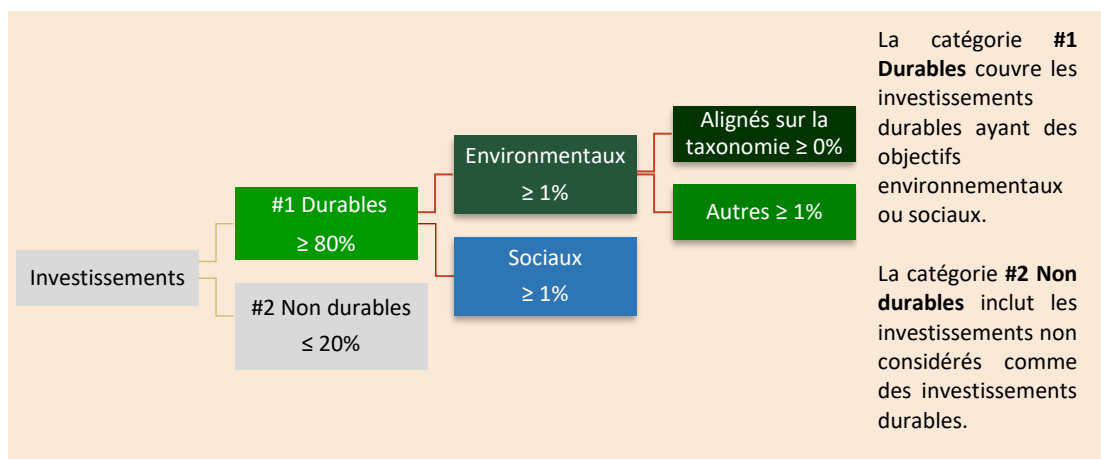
Investissements

#1 Durables
≥ 80%

#2 Non durables
≤ 20%

Environmentaux
≥ 1%

Sociaux
≥ 1%

Alignés sur la taxonomie ≥ 0%

Autres ≥ 1%

La catégorie **#1 Durables** couvre les investissements durables ayant des objectifs environnementaux ou sociaux.

La catégorie **#2 Non durables** inclut les investissements non considérés comme des investissements durables.